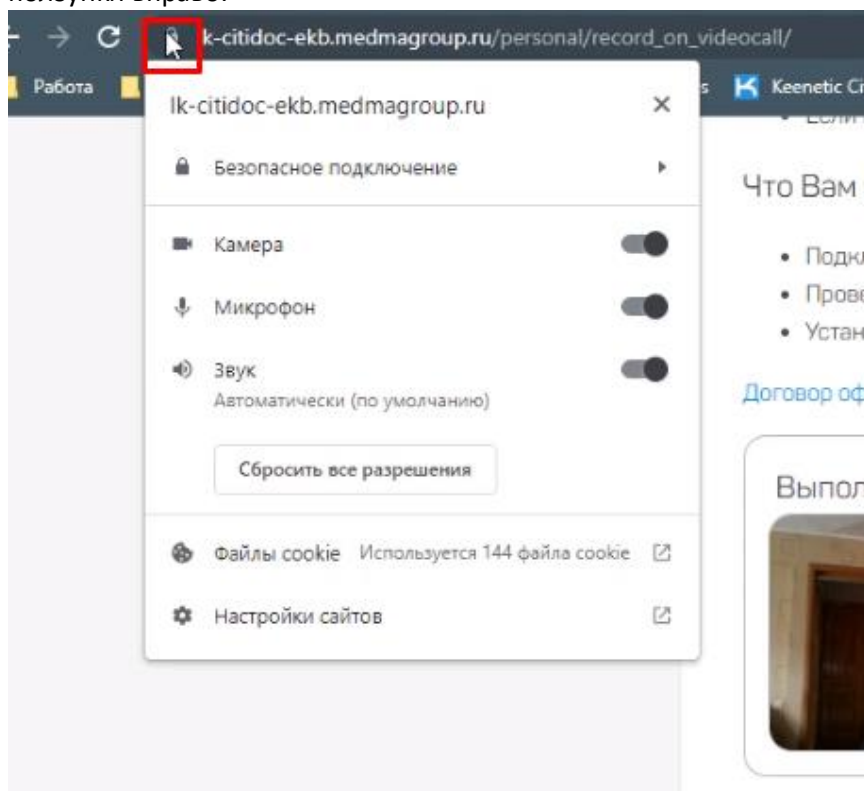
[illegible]

lk-citidoc-ekb.medmagroup.ru/personal/record_on_videocall/

Работа

Keenetic Ci

lk-citidoc-ekb.medmagroup.ru

Безопасное подключение

Камера

Микрофон

Звук
Автоматически (по умолчанию)

Сбросить все разрешения

Файлы cookie Используется 144 файла cookie

Настройки сайтов

• Если

Что Вам

• Подкл
• Прове
• Устан

Договор оф

Выпол